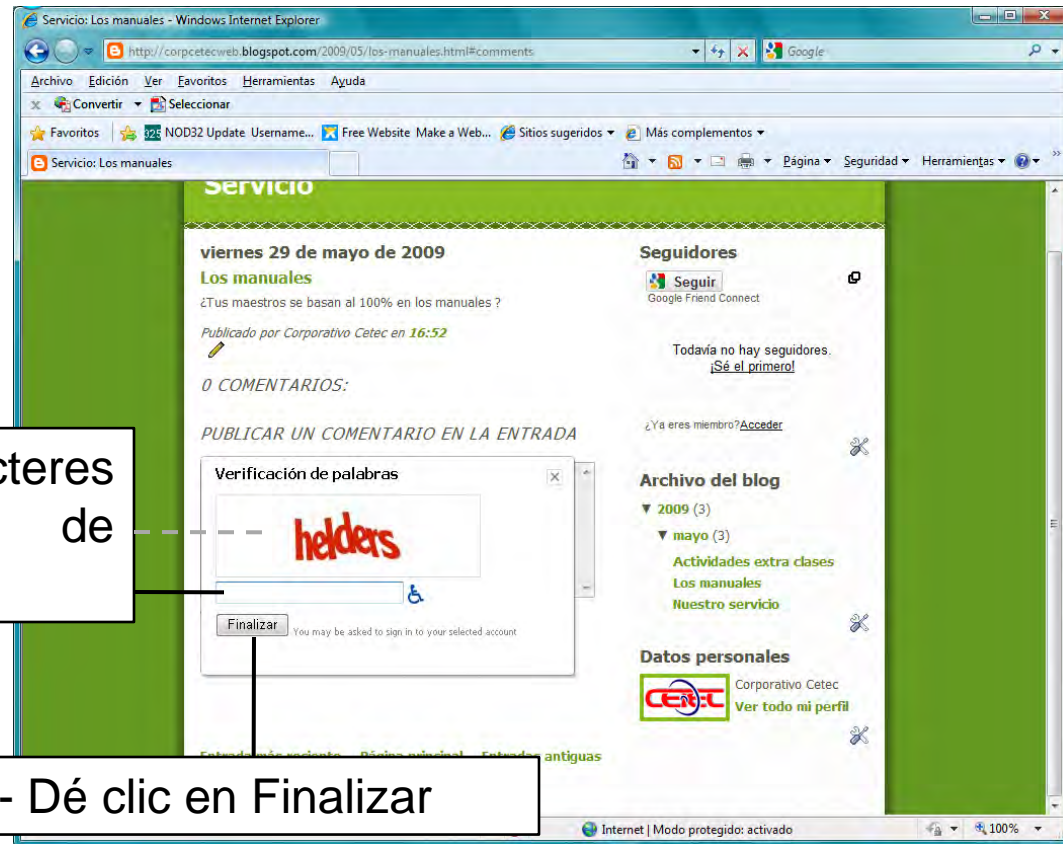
Servicio: Los manuales - Windows Internet Explorer

http://corpcetecweb.blogspot.com/2009/05/los-manuales.html#comments

Google

Archivo Edición Ver Favoritos Herramientas Ayuda

Convertir Seleccionar

Favoritos NOD32 Update Username... Free Website Make a Web... Sitios sugeridos Más complementos

Servicio: Los manuales

Página Seguridad Herramientas

Servicio

viernes 29 de mayo de 2009

Los manuales

¿Tus maestros se basan al 100% en los manuales ?

Publicado por Corporativo Cetec en 16:52

0 COMENTARIOS:

PUBLICAR UN COMENTARIO EN LA ENTRADA

Verificación de palabras

helders

Finalizar You may be asked to sign in to your selected account

Entrada más reciente Página principal Entradas antiguas

Seguidores

Seguir
Google Friend Connect

Todavía no hay seguidores.
¡Sé el primero!

¿Ya eres miembro? Acceder

Archivo del blog

▼ 2009 (3)
▼ mayo (3)
Actividades extra clases
Los manuales
Nuestro servicio

Datos personales

CETEC
Corporativo Cetec
Ver todo mi perfil

cteres
de

- Dé clic en Finalizar

Internet | Modo protegido: activado

100%